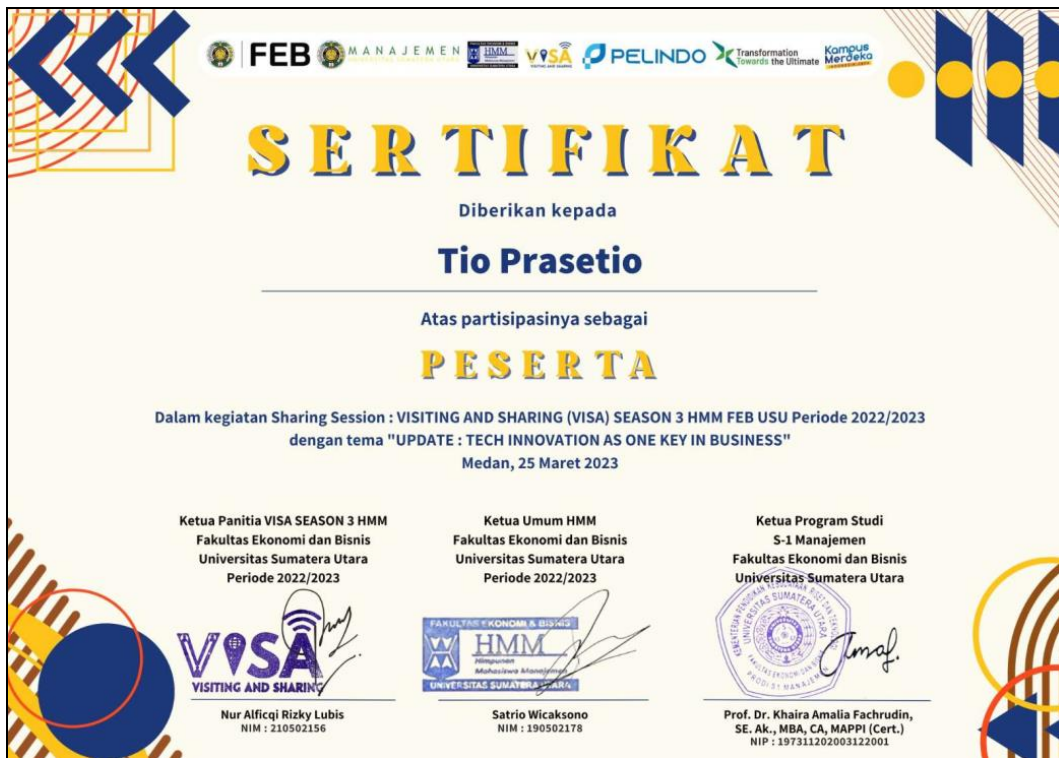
FEB MANAJEMEN HMM VISA PELINDO Transformation Towards the Ultimate Kampus Merdeka

SERTIFIKAT

Diberikan kepada

Tio Prasetio

Atas partisipasinya sebagai

PESERTA

Dalam kegiatan Sharing Session : VISITING AND SHARING (VISA) SEASON 3 HMM FEB USU Periode 2022/2023 dengan tema "UPDATE : TECH INNOVATION AS ONE KEY IN BUSINESS"
Medan, 25 Maret 2023

Ketua Panitia VISA SEASON 3 HMM
Fakultas Ekonomi dan Bisnis
Universitas Sumatera Utara
Periode 2022/2023

VISA
VISITING AND SHARING

Nur Alficqi Rizky Lubis
NIM : 210502156

Ketua Umum HMM
Fakultas Ekonomi dan Bisnis
Universitas Sumatera Utara
Periode 2022/2023

FAKULTAS EKONOMI & BISNIS
HMM
Himpunan Mahasiswa Manajemen
UNIVERSITAS SUMATERA UTARA

Satrio Wicaksono
NIM : 190502178

Ketua Program Studi
S-1 Manajemen
Fakultas Ekonomi dan Bisnis
Universitas Sumatera Utara

UNIVERSITAS SUMATERA UTARA
PRODI S1 MANAJEMEN

Prof. Dr. Khaira Amalia Fachrudin, SE. Ak., MBA, CA, MAPPI (Cert.)
NIP : 197311202003122001